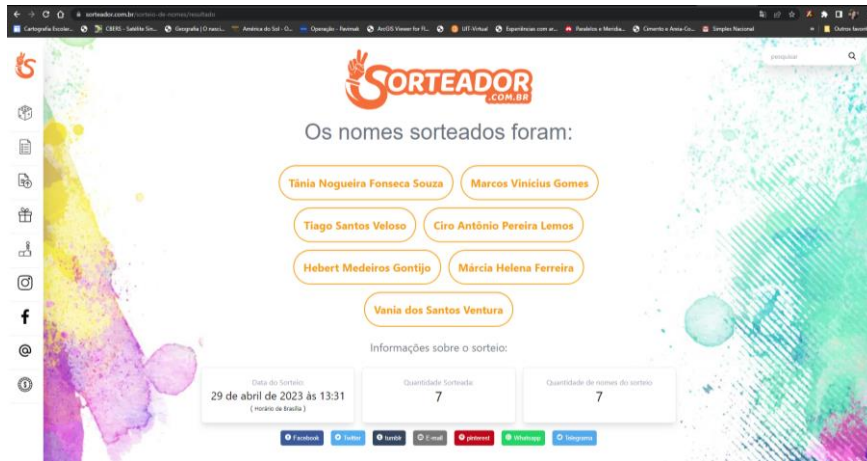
sorteador.com.br/sorteio-de-nomes/resultado

Cartografia Escolar... CBERS - Satélite Sin... Geografia | O nasci... América do Sol - O... Operação - Pavimat ArcGIS Viewer for Fl... UIT-Virtual Experiências com ar... Paralelos e Meridia... Cimento e Areia-Co... Simples Nacional Outros favoritos

pesquisar

SORTEADOR .COM.BR

Os nomes sorteados foram:

Tânia Nogueira Fonseca Souza
Marcos Vinícius Gomes
Tiago Santos Veloso
Ciro Antônio Pereira Lemos
Hebert Medeiros Gontijo
Márcia Helena Ferreira
Vania dos Santos Ventura

Informações sobre o sorteio:

Data do Sorteio
29 de abril de 2023 às 13:31
( Horário de Brasília )

Quantidade Sorteada
7

Quantidade de nomes do sorteio
7

Facebook Twitter tumblr E-mail pinterest Whatsapp Telegram